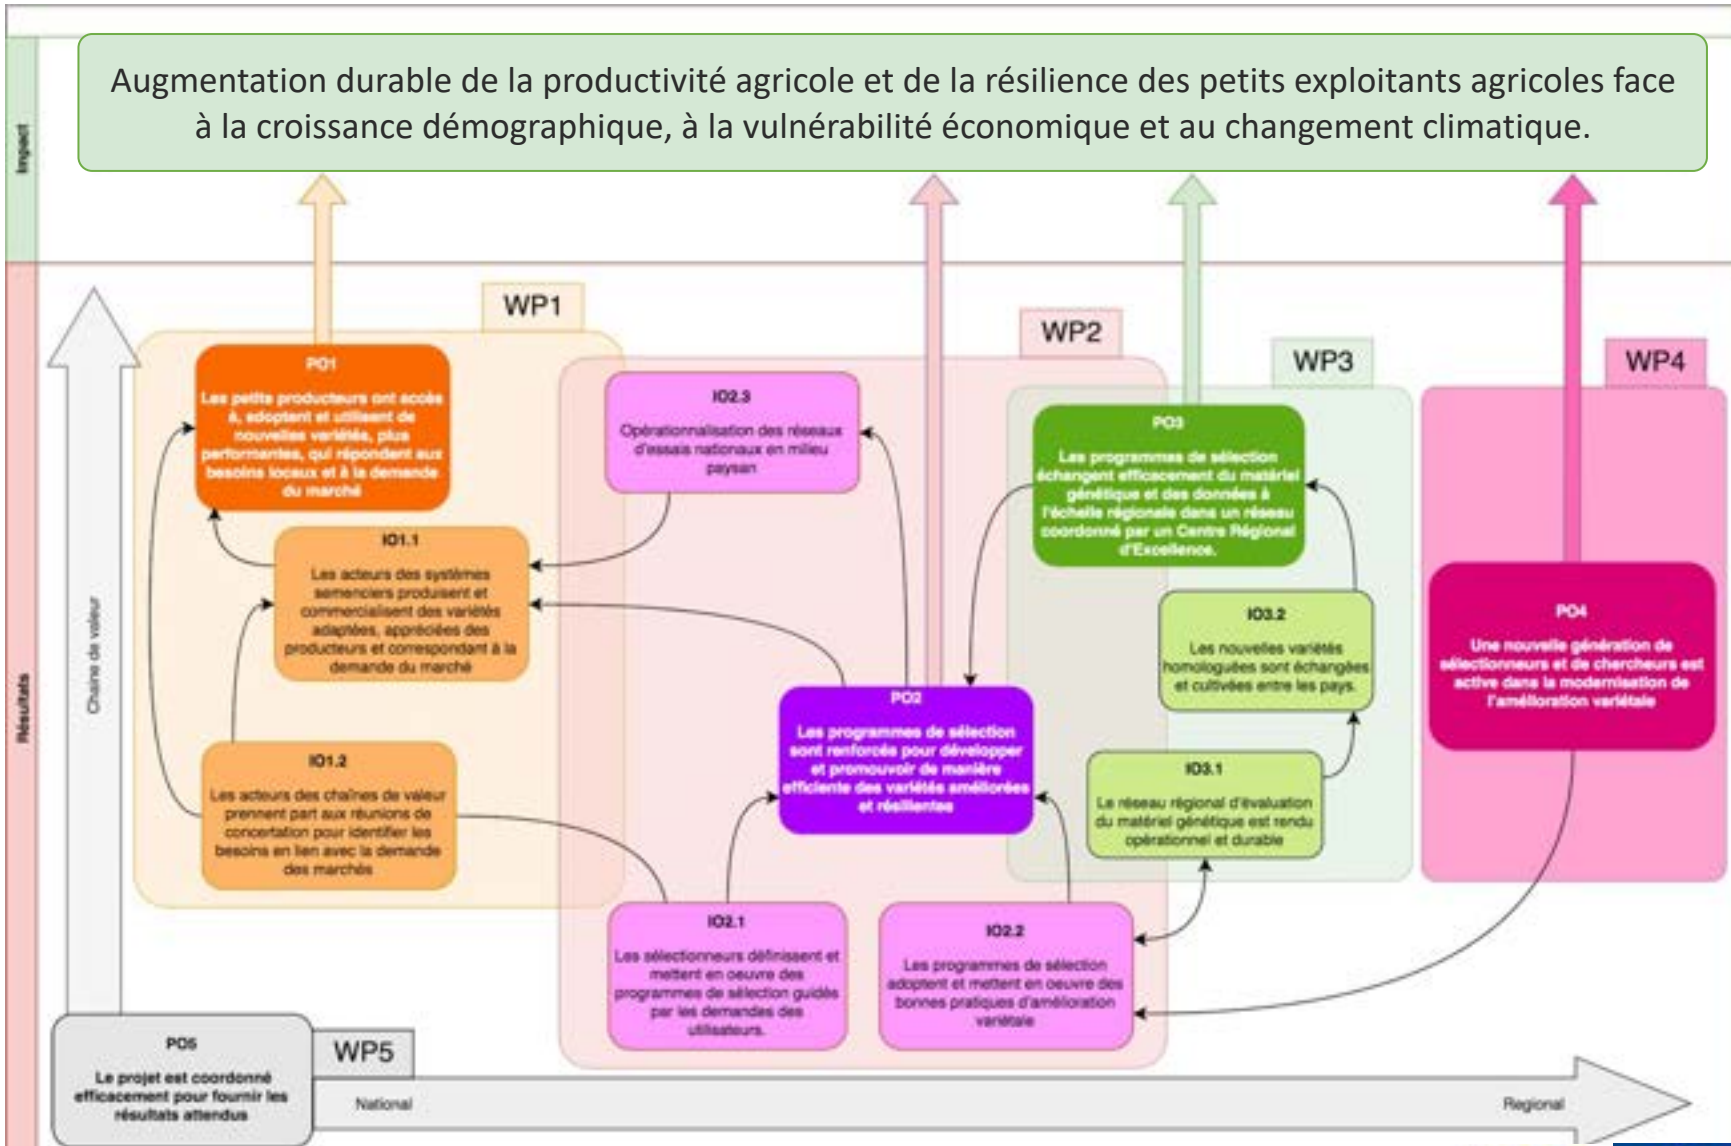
Impact

Augmentation durable de la productivité agricole et de la résilience des petits exploitants agricoles face à la croissance démographique, à la vulnérabilité économique et au changement climatique.

Résultats

Chaine de valeur

WP1

PO1
Les petits producteurs ont accès à, adoptent et utilisent de nouvelles variétés, plus performantes, qui répondent aux besoins locaux et à la demande du marché

IO1.1
Les acteurs des systèmes semenciers produisent et commercialisent des variétés adaptées, appréciées des producteurs et correspondant à la demande du marché

IO1.2
Les acteurs des chaînes de valeur prennent part aux réunions de concertation pour identifier les besoins en lien avec la demande des marchés

WP2

IO2.3
Opérationnalisation des réseaux d'essais nationaux en milieu paysan

PO2
Les programmes de sélection sont renforcés pour développer et promouvoir de manière efficiente des variétés améliorées et résilientes

IO2.1
Les sélectionneurs définissent et mettent en oeuvre des programmes de sélection guidés par les demandes des utilisateurs.

IO2.2
Les programmes de sélection adoptent et mettent en oeuvre des bonnes pratiques d'amélioration variétale

WP3

PO3
Les programmes de sélection échangent efficacement du matériel génétique et des données à l'échelle régionale dans un réseau coordonné par un Centre Régional d'Excellence.

IO3.2
Les nouvelles variétés homologuées sont échangées et cultivées entre les pays.

IO3.1
Le réseau régional d'évaluation du matériel génétique est rendu opérationnel et durable

WP4

PO4
Une nouvelle génération de sélectionneurs et de chercheurs est active dans la modernisation de l'amélioration variétale

PO5
Le projet est coordonné efficacement pour fournir les résultats attendus

WP5

National

Regional